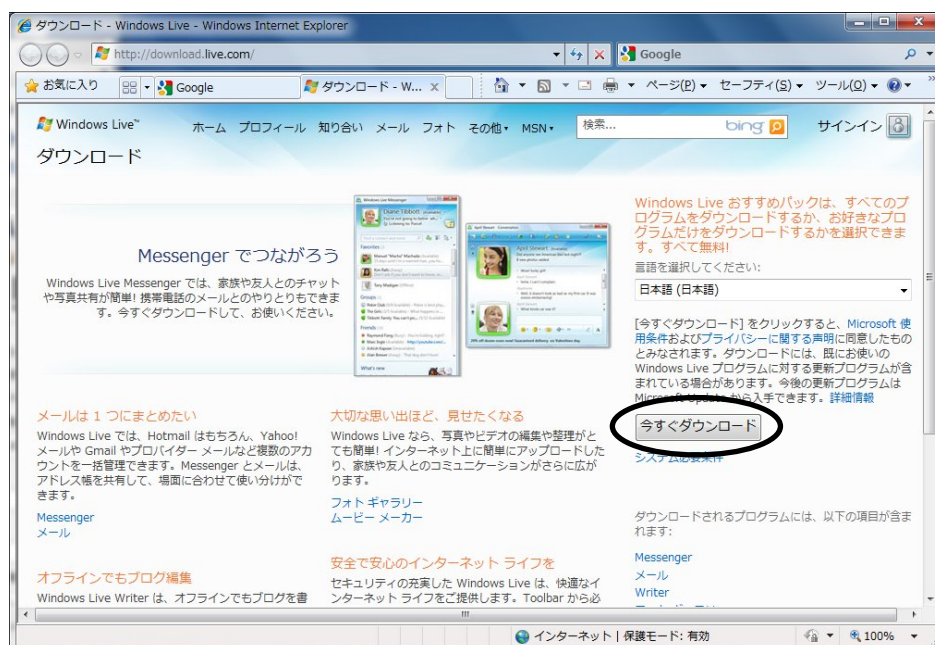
ダウンロード - Windows Live - Windows Internet Explorer

http://download.live.com/

Google

お気に入り

Google

ダウンロード - W...

ページ(P) ▾ セーフティ(S) ▾ ツール(O) ▾

Windows Live™

ホーム プロフィール 知り合い メール フォト その他 ▾ MSN ▾

検索...

bing

サインイン

ダウンロード

Messenger でつながろう

Windows Live Messenger では、家族や友人とのチャットや写真共有が簡単! 携帯電話のメールとのやりとりもできます。今すぐダウンロードして、お使いください。

Windows Live おすすめパックは、すべてのプログラムをダウンロードするか、お好きなプログラムだけをダウンロードするかを選択できます。すべて無料!

言語を選択してください:

日本語 (日本語)

[今すぐダウンロード] をクリックすると、Microsoft 使用条件およびプライバシーに関する声明に同意したものとみなされます。ダウンロードには、既にお使いの Windows Live プログラムに対する更新プログラムが含まれている場合があります。今後の更新プログラムは Micros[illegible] から入手できます。詳細情報

今すぐダウンロード

システム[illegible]

メールは 1 つにまとめたい

Windows Live では、Hotmail はもちろん、Yahoo! メールや Gmail やプロバイダー メールなど複数のアカウントを一括管理できます。Messenger とメールは、アドレス帳を共有して、場面に合わせて使い分けができます。

Messenger
メール

大切な思い出ほど、見せたくなる

Windows Live なら、写真やビデオの編集や整理がとても簡単! インターネット上に簡単にアップロードしたり、家族や友人とのコミュニケーションがさらに広がります。

フォト ギャラリー
ムービー メーカー

ダウンロードされるプログラムには、以下の項目が含まれます:

Messenger
メール
Writer

オフラインでもブログ編集

Windows Live Writer は、オフラインでもブログを書

安全で安心のインターネット ライフを

セキュリティの充実した Windows Live は、快適なインターネット ライフをご提供します。Toolbar から必

インターネット | 保護モード: 有効

100%